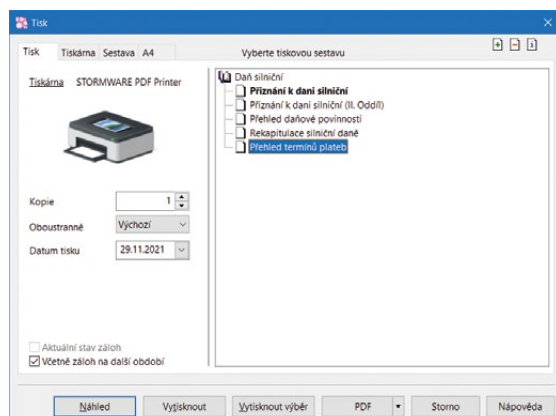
Tisk

Tisk Tiskárna Sestava A4

Vyberte tiskovou sestavu

Tiskárna STORMWARE PDF Printer

Kopie 1

Oboustranně Výchozí

Datum tisku 29.11.2021

Daň silniční
Přiznání k dani silniční
Přiznání k dani silniční (II. Oddíl)
Přehled daňové povinnosti
Rekapitulace silniční daně
Přehled termínů plateb

Aktuální stav záloh
Včetně záloh na další období

Náhled Vytisknout Vytisknout výběr PDF Storno Nápověda